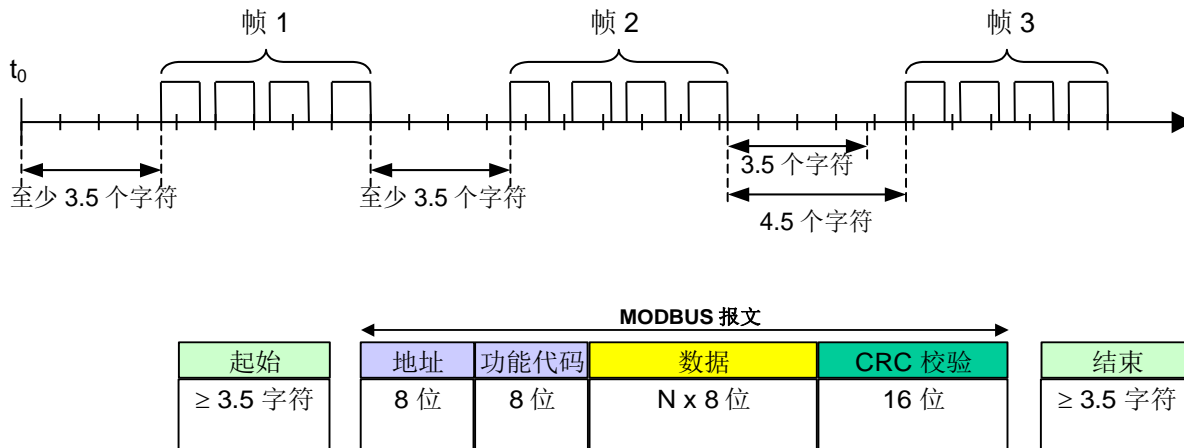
帧 1

帧 2

帧 3

$t_0$

至少 3.5 个字符

至少 3.5 个字符

3.5 个字符

4.5 个字符

MODBUS 报文

| 起始 |
|---|
| ≥ 3.5 字符 |

| 地址 | 功能代码 | 数据 | CRC 校验 |
|---|---|---|---|
| 8 位 | 8 位 | N x 8 位 | 16 位 |

| 结束 |
|---|
| ≥ 3.5 字符 |